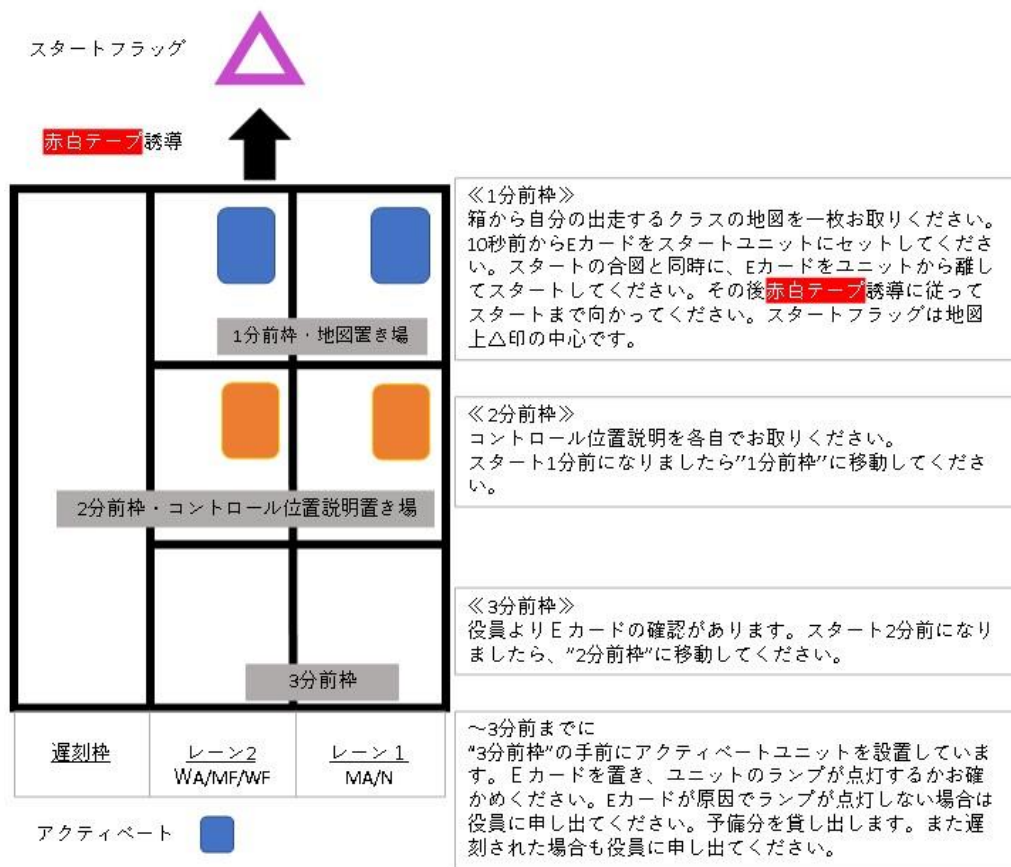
スタートフラッグ

赤白テープ誘導

1分前枠・地図置き場

2分前枠・コントロール位置説明置き場

3分前枠

| 遅刻枠 | レーン2 WA/MF/WF | レーン1 MA/N |
|---|---|---|

アクティベート

≪1分前枠≫
箱から自分の出走するクラスの地図を一枚お取りください。10秒前からEカードをスタートユニットにセットしてください。スタートの合図と同時に、Eカードをユニットから離してスタートしてください。その後赤白テープ誘導に従ってスタートまで向かってください。スタートフラッグは地図上△印の中心です。

≪2分前枠≫
コントロール位置説明を各自でお取りください。
スタート1分前になりましたら"1分前枠"に移動してください。

≪3分前枠≫
役員よりEカードの確認があります。スタート2分前になりましたら、"2分前枠"に移動してください。

～3分前までに
"3分前枠"の手前にアクティベートユニットを設置しています。Eカードを置き、ユニットのランプが点灯するかお確かめください。Eカードが原因でランプが点灯しない場合は役員に申し出てください。予備分を貸し出します。また遅刻された場合も役員に申し出てください。